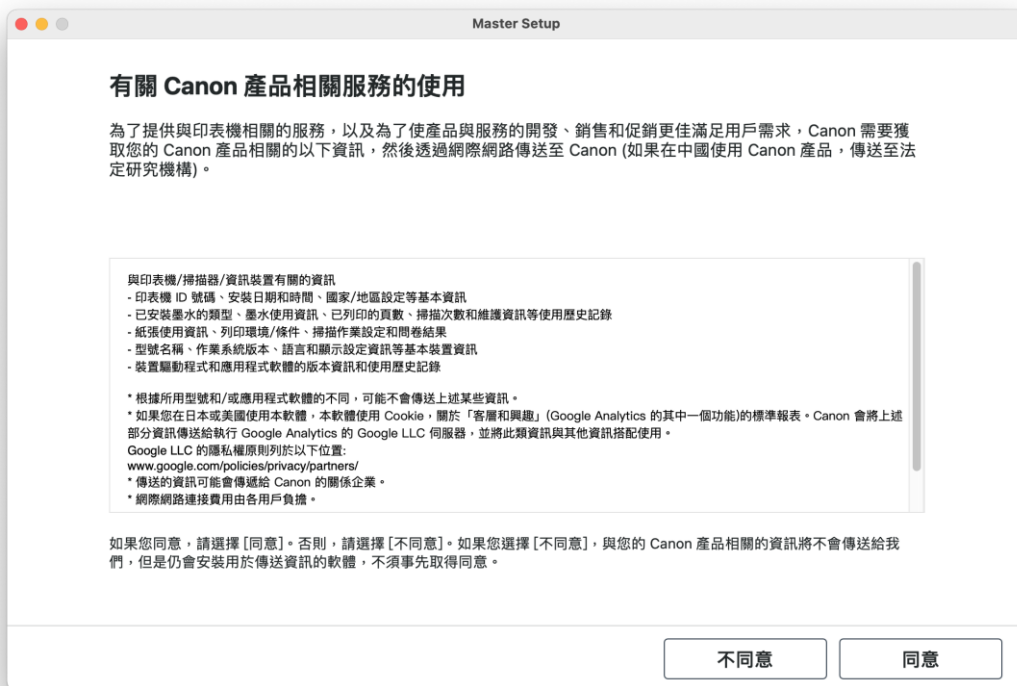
Master Setup

有關 Canon 產品相關服務的使用

為了提供與印表機相關的服務，以及為了使產品與服務的開發、銷售和促銷更佳滿足用戶需求，Canon 需要獲取您的 Canon 產品相關的以下資訊，然後透過網際網路傳送至 Canon (如果在中國使用 Canon 產品，傳送至法定研究機構)。

與印表機/掃描器/資訊裝置有關的資訊
- 印表機 ID 號碼、安裝日期和時間、國家/地區設定等基本資訊
- 已安裝墨水的類型、墨水使用資訊、已列印的頁數、掃描次數和維護資訊等使用歷史記錄
- 紙張使用資訊、列印環境/條件、掃描作業設定和問卷結果
- 型號名稱、作業系統版本、語言和顯示設定資訊等基本裝置資訊
- 裝置驅動程式和應用程式軟體的版本資訊和使用歷史記錄

* 根據所用型號和/或應用程式軟體的不同，可能不會傳送上述某些資訊。
* 如果您在日本或美國使用本軟體，本軟體使用 Cookie，關於「客層和興趣」(Google Analytics 的其中一個功能)的標準報表。Canon 會將上述部分資訊傳送給執行 Google Analytics 的 Google LLC 伺服器，並將此類資訊與其他資訊搭配使用。
Google LLC 的隱私權原則列於以下位置:
www.google.com/policies/privacy/partners/
* 傳送的資訊可能會傳遞給 Canon 的關係企業。
* 網際網路連接費用由各用戶負擔。

如果您同意，請選擇 [同意]。否則，請選擇 [不同意]。如果您選擇 [不同意]，與您的 Canon 產品相關的資訊將不會傳送給我們，但是仍會安裝用於傳送資訊的軟體，不須事先取得同意。

不同意
同意